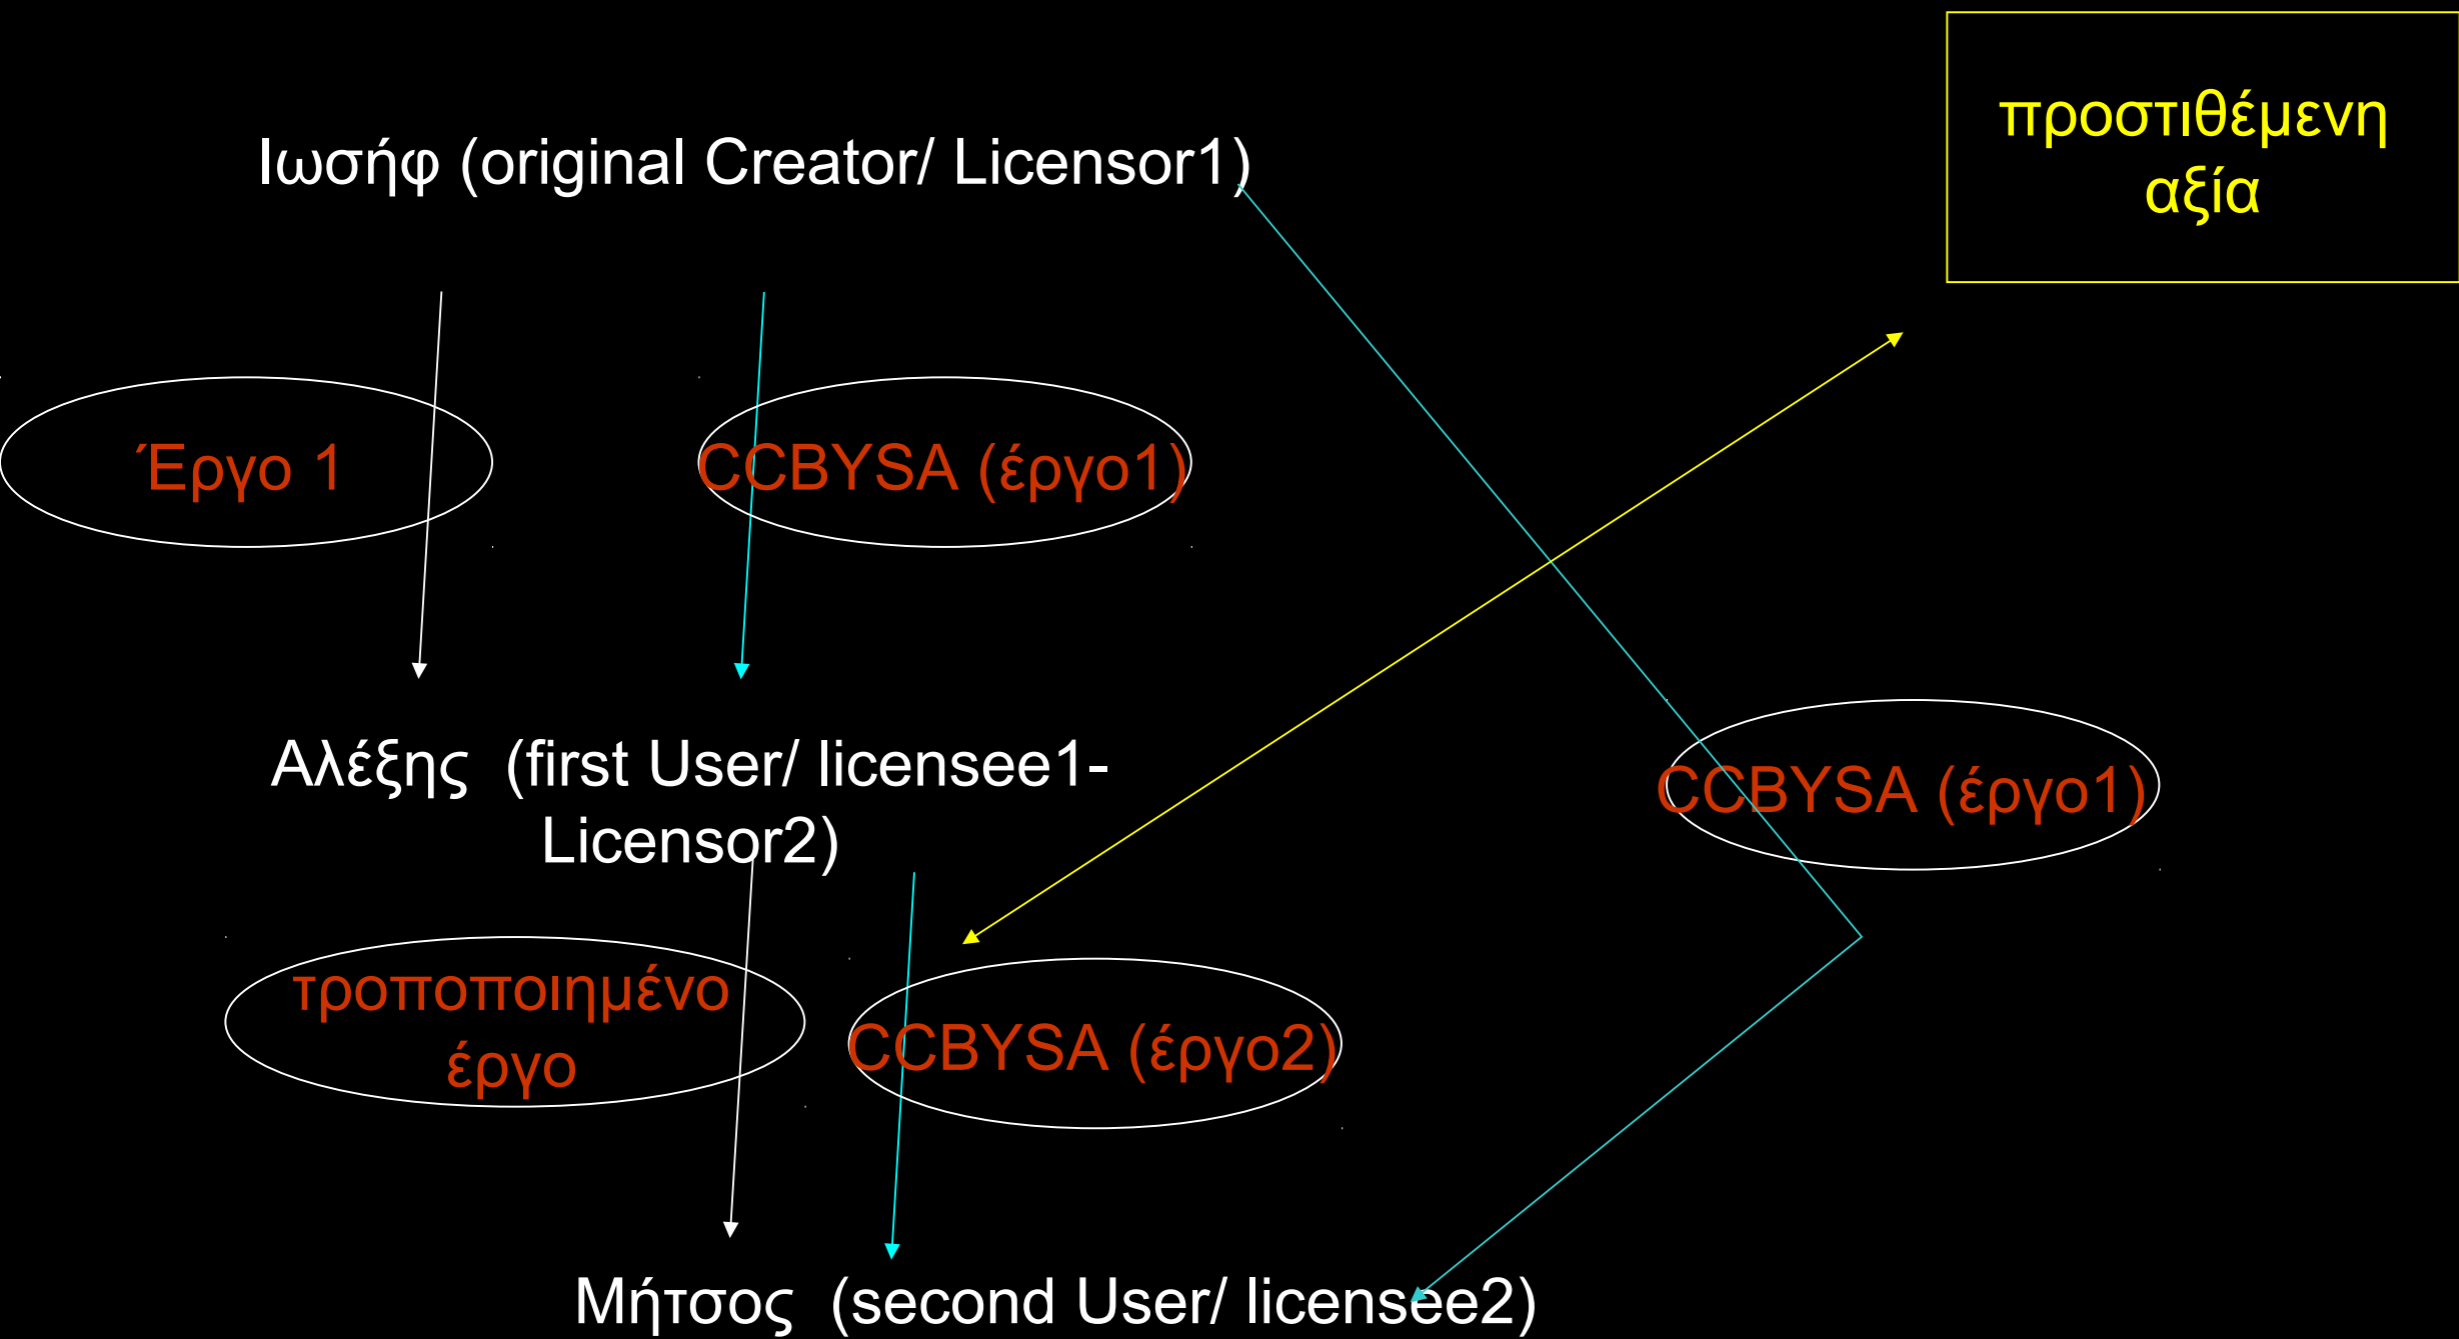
προστιθέμενη αξία

Ιωσήφ (original Creator/ Licensor1)

Έργο 1

CCBYSA (έργο1)

Αλέξης (first User/ licensee1-Licensor2)

CCBYSA (έργο1)

τροποποιημένο έργο

CCBYSA (έργο2)

Μήτσος (second User/ licensee2)